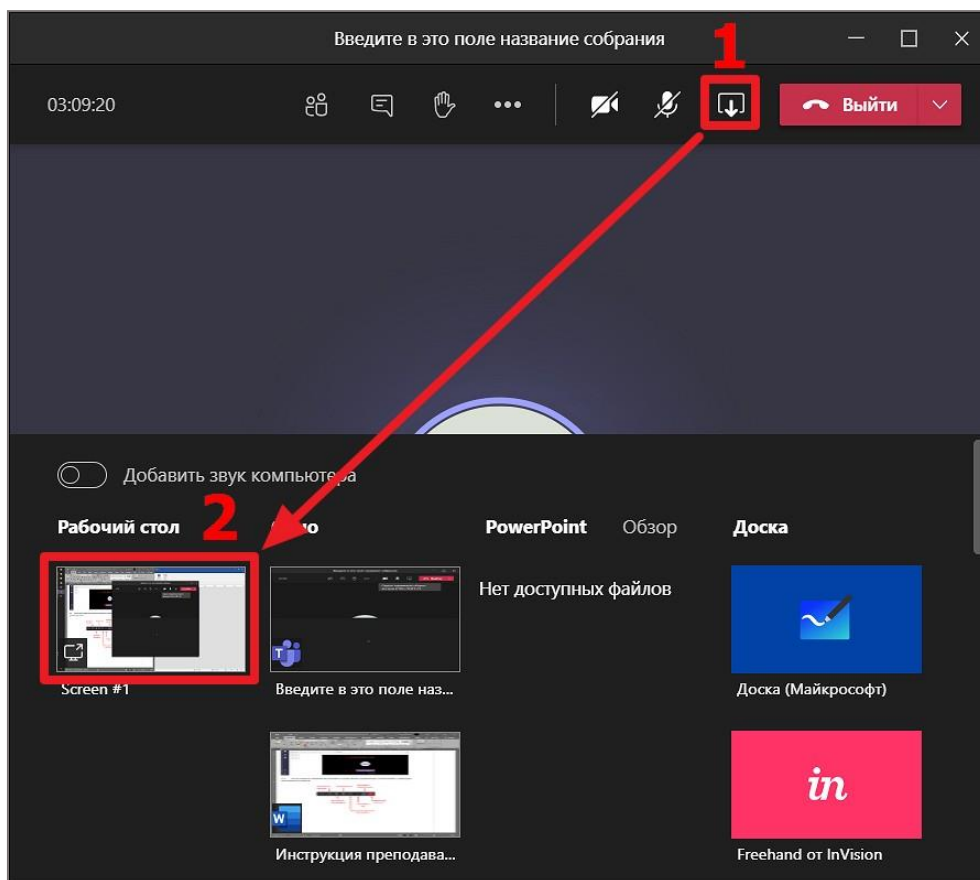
Введите в это поле название собрания

1

03:09:20

Выйти

Добавить звук компьютера

Рабочий стол

2

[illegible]но

PowerPoint

Обзор

Доска

Нет доступных файлов

Screen #1

Введите в это поле наз...

Доска (Майкрософт)

Инструкция преподава...

in

Freehand от InVision